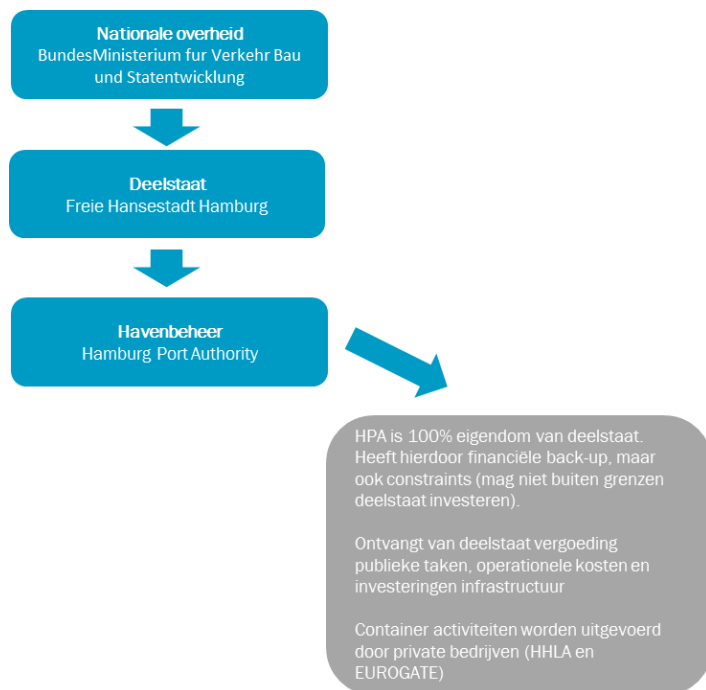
Nationale overheid
BundesMinisterium fur Verkehr Bau und Statentwicklung

Deelstaat
Freie Hansestadt Hamburg

Havenbeheer
Hamburg Port Authority

HPA is 100% eigendom van deelstaat. Heeft hierdoor financiële back-up, maar ook constraints (mag niet buiten grenzen deelstaat investeren).

Ontvangt van deelstaat vergoeding publieke taken, operationele kosten en investeringen infrastructuur

Container activiteiten worden uitgevoerd door private bedrijven (HHLA en EUROGATE)